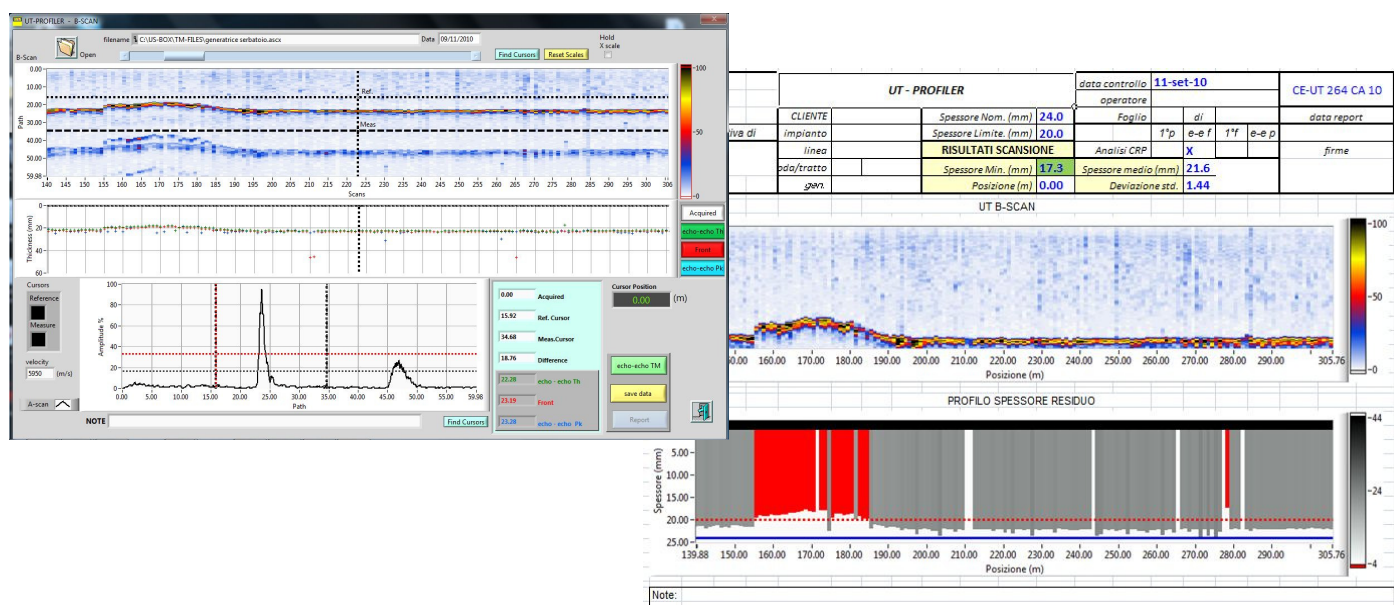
UT-PROFILER - B-SCAN

B-Scan
Open
filename C:\US-BOX\TM-FILES\generatrice serbatoio.ascx
Data 09/11/2010
Find Cursors
Reset Scales
Hold X scale

Path
0.00
10.00
20.00
30.00
40.00
50.00
59.98
Ref.
Meas.
140 145 150 155 160 165 170 175 180 185 190 195 200 205 210 215 220 225 230 235 240 245 250 255 260 265 270 275 280 285 290 295 300 306
Scans
100
50
0

Thickness (mm)
0
20
40
60
Acquired
echo-echo Th
Front
echo-echo Pk

Cursors
Reference
Measure
velocity
5950 (m/s)
A-scan

Amplitude %
100
80
60
40
20
0
0.00 5.00 10.00 15.00 20.00 25.00 30.00 35.00 40.00 45.00 50.00 55.00 59.98
Path

0.00 Acquired
15.92 Ref. Cursor
34.68 Meas.Cursor
18.76 Difference
22.28 echo - echo Th
23.19 Front
23.28 echo - echo Pk

Cursor Position
0.00 (m)
echo-echo TM
save data
Report
NOTE
Find Cursors

| | UT - PROFILER | | | data controllo | 11-set-10 | | | CE-UT 264 CA 10 |
|---|---|---|---|---|---|---|---|---|
| | | | | operatore | | | | |
| iva di | CLIENTE | Spessore Nom. (mm) | 24.0 | Foglio | | di | | data report |
| | impianto | Spessore Limite. (mm) | 20.0 | | 1°p | e-e f | 1°f | e-e p |
| | linea | RISULTATI SCANSIONE | | Analisi CRP | | X | | firme |
| oda/tratto | | Spessore Min. (mm) | 17.3 | Spessore medio (mm) | 21.6 | | | |
| | gen. | Posizione (m) | 0.00 | Deviazione std. | 1.44 | | | |

UT B-SCAN
100
50
0
150.00 160.00 170.00 180.00 190.00 200.00 210.00 220.00 230.00 240.00 250.00 260.00 270.00 280.00 290.00 305.76
Posizione (m)

PROFILO SPESSORE RESIDUO
44
24
4
Spessore (mm)
5.00
10.00
15.00
20.00
25.00
139.88 150.00 160.00 170.00 180.00 190.00 200.00 210.00 220.00 230.00 240.00 250.00 260.00 270.00 280.00 290.00 305.76
Posizione (m)

Note: